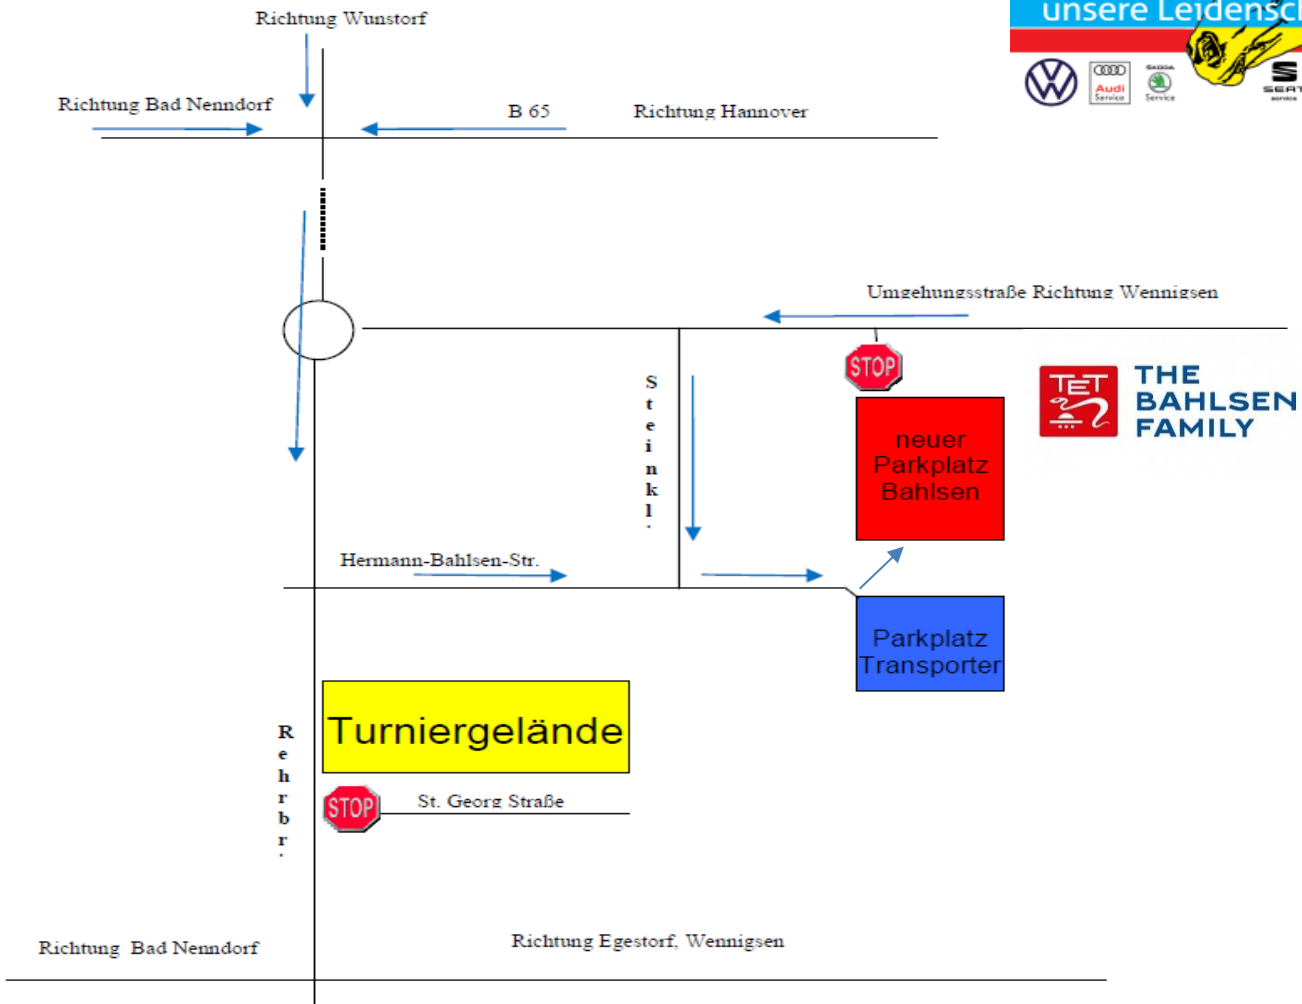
Richtung Wunstorf

unsere Leidensc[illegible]

Audi Service
ŠKODA Service
SEAT service

Richtung Bad Nenndorf

B 65

Richtung Hannover

Umgehungsstraße Richtung Wennigsen

STOP

TET

THE BAHLSEN FAMILY

S t e i n k l .

neuer Parkplatz Bahlsen

Hermann-Bahlsen-Str.

Parkplatz Transporter

Turniergelände

R e h r b r .

STOP

St. Georg Straße

Richtung Bad Nenndorf

Richtung Egestorf, Wennigsen